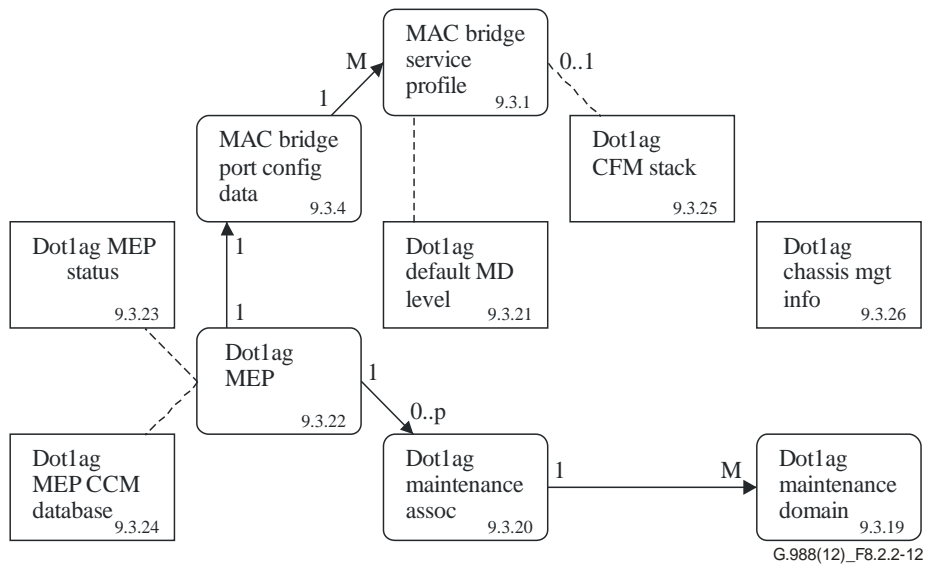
MAC bridge service profile 9.3.1

M

1

0..1

MAC bridge port config data 9.3.4

Dot1ag CFM stack 9.3.25

Dot1ag MEP status 9.3.23

1

1

Dot1ag default MD level 9.3.21

Dot1ag chassis mgt info 9.3.26

Dot1ag MEP 9.3.22

1

0..p

Dot1ag MEP CCM database 9.3.24

Dot1ag maintenance assoc 9.3.20

1

M

Dot1ag maintenance domain 9.3.19

G.988(12)_F8.2.2-12